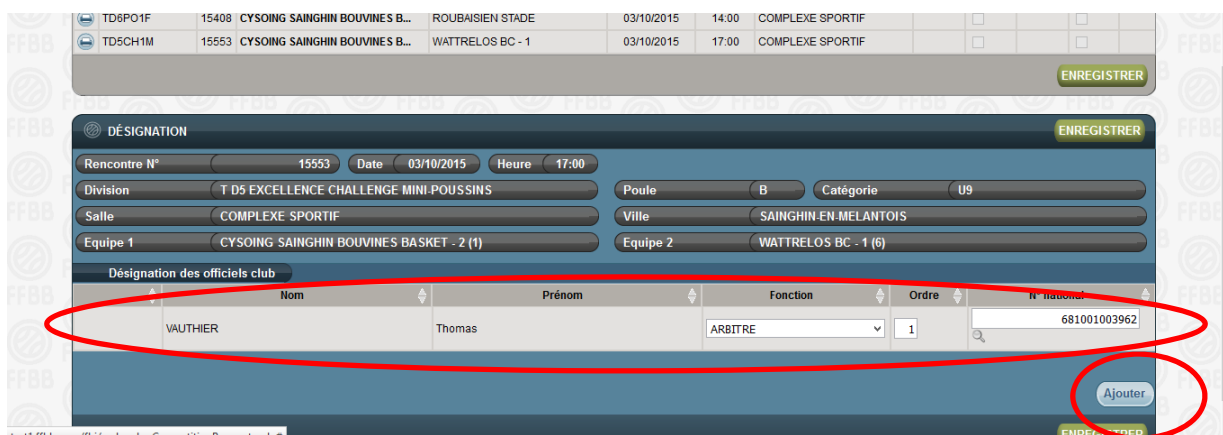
| | | | | | | | | |
|---|---|---|---|---|---|---|---|---|
| TD6PO1F | 15408 | CYSOING SAINGHIN BOUVINES B... | ROUBAISIEN STADE | 03/10/2015 | 14:00 | COMPLEXE SPORTIF | | |
| TD5CH1M | 15553 | CYSOING SAINGHIN BOUVINES B... | WATTRELOS BC - 1 | 03/10/2015 | 17:00 | COMPLEXE SPORTIF | | |

ENREGISTRER

DÉSIGNATION

ENREGISTRER

Rencontre N° 15553 Date 03/10/2015 Heure 17:00

Division T D5 EXCELLENCE CHALLENGE MINI-POUSSINS Poule B Catégorie U9

Salle COMPLEXE SPORTIF Ville SAINGHIN-EN-MELANTOIS

Equipe 1 CYSOING SAINGHIN BOUVINES BASKET - 2 (1) Equipe 2 WATTRELOS BC - 1 (6)

Désignation des officiels club

| | Nom | Prénom | Fonction | Ordre | N° national |
|---|---|---|---|---|---|
| | VAUTHIER | Thomas | ARBITRE | 1 | 681001003962 |

Ajouter

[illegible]

ENREGISTRER